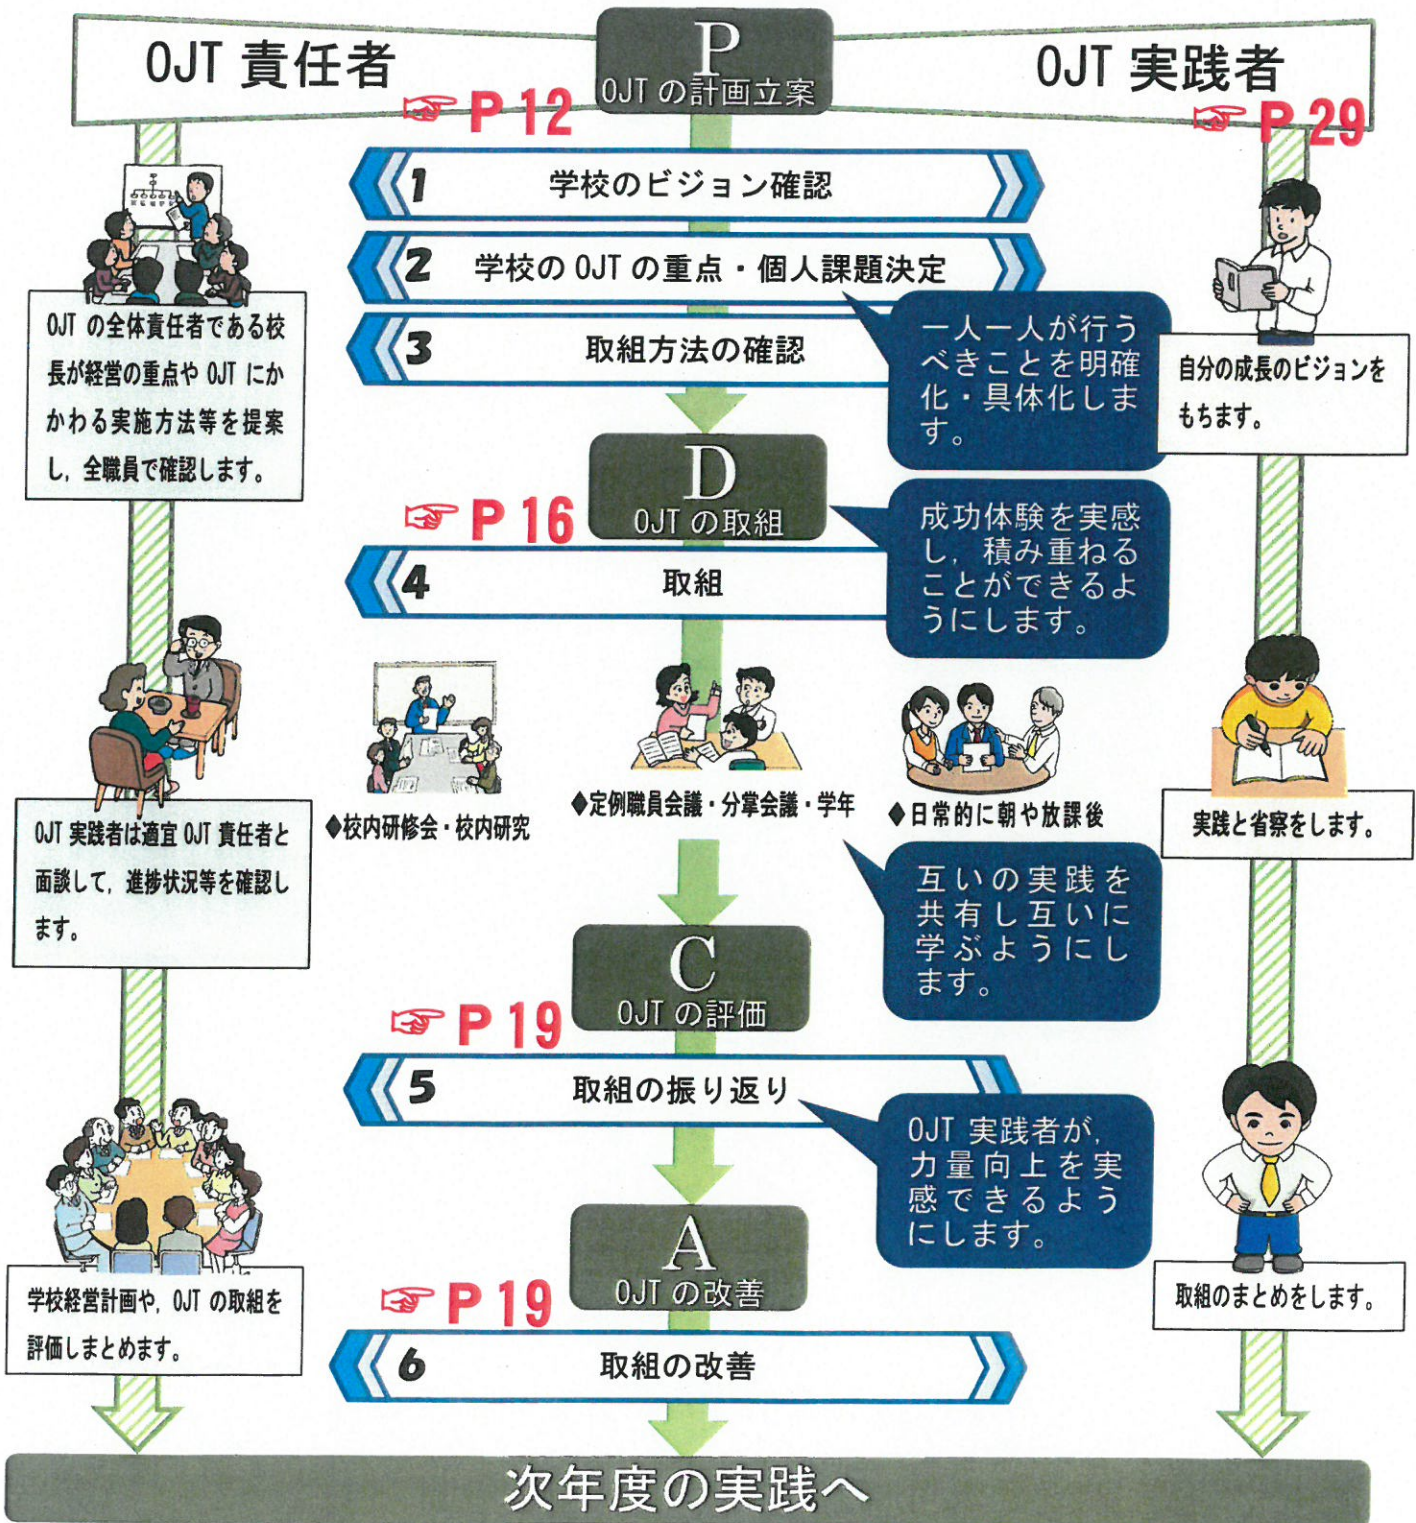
OJT 責任者

P
OJT の計画立案

OJT 実践者

☞ P 12

☞ P 29

1 学校のビジョン確認

2 学校の OJT の重点・個人課題決定

3 取組方法の確認

OJT の全体責任者である校長が経営の重点や OJT にかかわる実施方法等を提案し，全職員で確認します。

一人一人が行うべきことを明確化・具体化します。

自分の成長のビジョンをもちます。

D
OJT の取組

☞ P 16

成功体験を実感し，積み重ねることができるようにします。

4 取組

OJT 実践者は適宜 OJT 責任者と面談して，進捗状況等を確認します。

◆校内研修会・校内研究

◆定例職員会議・分掌会議・学年

◆日常的に朝や放課後

実践と省察をします。

互いの実践を共有し互いに学ぶようにします。

C
OJT の評価

☞ P 19

5 取組の振り返り

OJT 実践者が，力量向上を実感できるようにします。

A
OJT の改善

☞ P 19

学校経営計画や，OJT の取組を評価しまとめます。

取組のまとめをします。

6 取組の改善

次年度の実践へ